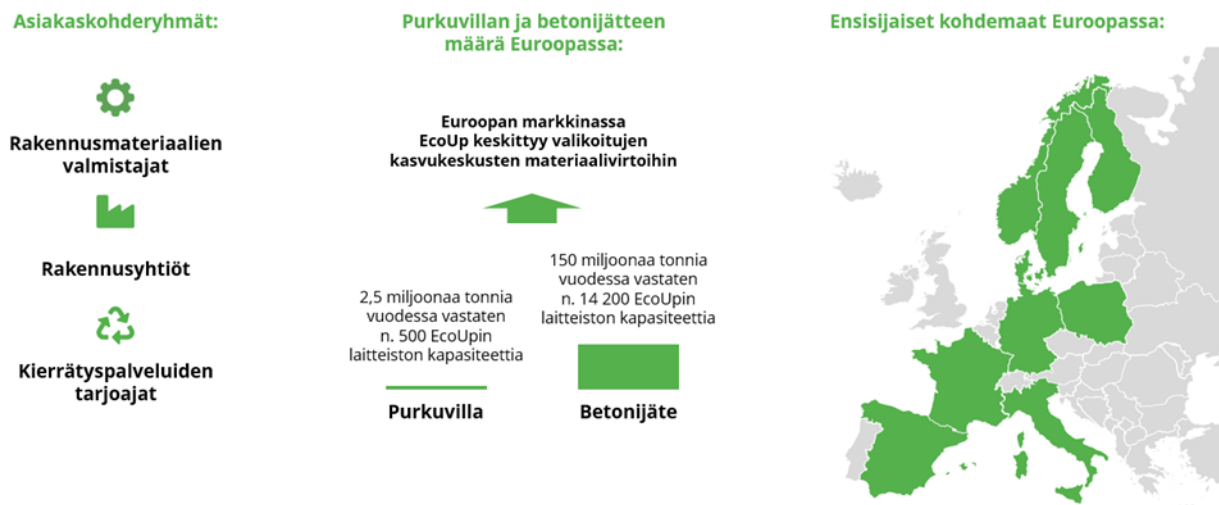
Asiakaskohderyhmät:

Rakennusmateriaalien valmistajat

Rakennusyhtiöt

Kierrätyspalveluiden tarjoajat

Purkuvillan ja betonijätteen määrä Euroopassa:

Euroopan markkinassa EcoUp keskittyy valikoitujen kasvukeskusten materiaalivirtoihin

2,5 miljoonaa tonnia vuodessa vastaten n. 500 EcoUpin laitteiston kapasiteettia

150 miljoonaa tonnia vuodessa vastaten n. 14 200 EcoUpin laitteiston kapasiteettia

Purkuvilla

Betonijäte

Ensisijaiset kohdemaat Euroopassa: